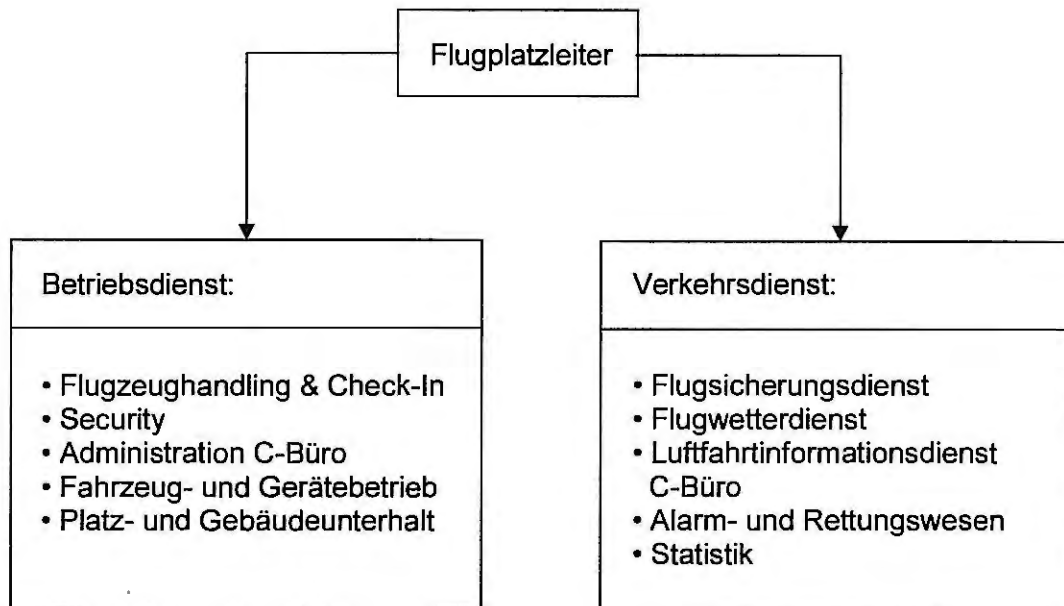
Flugplatzleiter

Betriebsdienst:

• Flugzeughandling & Check-In
• Security
• Administration C-Büro
• Fahrzeug- und Gerätebetrieb
• Platz- und Gebäudeunterhalt

Verkehrsdienst:

• Flugsicherungsdienst
• Flugwetterdienst
• Luftfahrtinformationsdienst C-Büro
• Alarm- und Rettungswesen
• Statistik